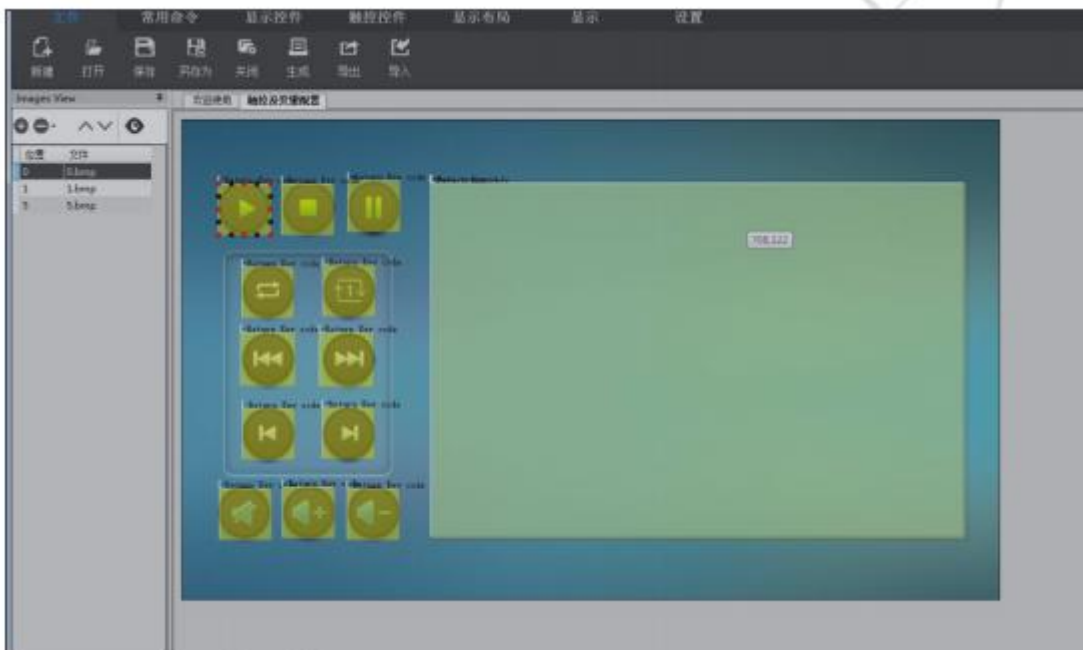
文件 常用命令 显示控件 触控控件 显示布局 显示 设置

新建 打开 保存 另存为 关闭 生成 导出 导入

Images View

位置 文件
0 0.bmp
1 1.bmp
5 5.bmp

方法概览 触控及反馈配置

<Return Key code> <Return Key code> <Return Key code>

<Return Key code> <Return Key code>

<Return Key code> <Return Key code>

<Return Key code> <Return Key code>

<Return Key code> <Return Key code> <Return Key code>

708,322